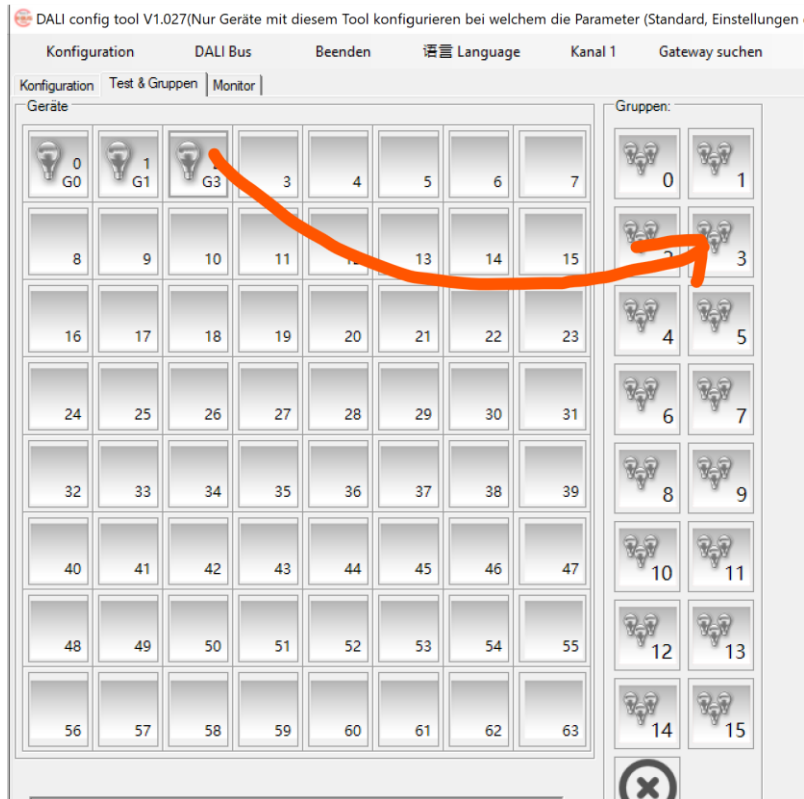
DALI config tool V1.027(Nur Geräte mit diesem Tool konfigurieren bei welchem die Parameter (Standard, Einstellungen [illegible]

Konfiguration DALI Bus Beenden 语言 Language Kanal 1 Gateway suchen

Konfiguration Test & Gruppen Monitor

Geräte

0 G0 | 1 G1 | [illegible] G3 | 3 | 4 | 5 | 6 | 7
8 | 9 | 10 | 11 | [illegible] | 13 | 14 | 15
16 | 17 | 18 | 19 | 20 | 21 | 22 | 23
24 | 25 | 26 | 27 | 28 | 29 | 30 | 31
32 | 33 | 34 | 35 | 36 | 37 | 38 | 39
40 | 41 | 42 | 43 | 44 | 45 | 46 | 47
48 | 49 | 50 | 51 | 52 | 53 | 54 | 55
56 | 57 | 58 | 59 | 60 | 61 | 62 | 63

Gruppen:

0 | 1
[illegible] | 3
4 | 5
6 | 7
8 | 9
10 | 11
12 | 13
14 | 15